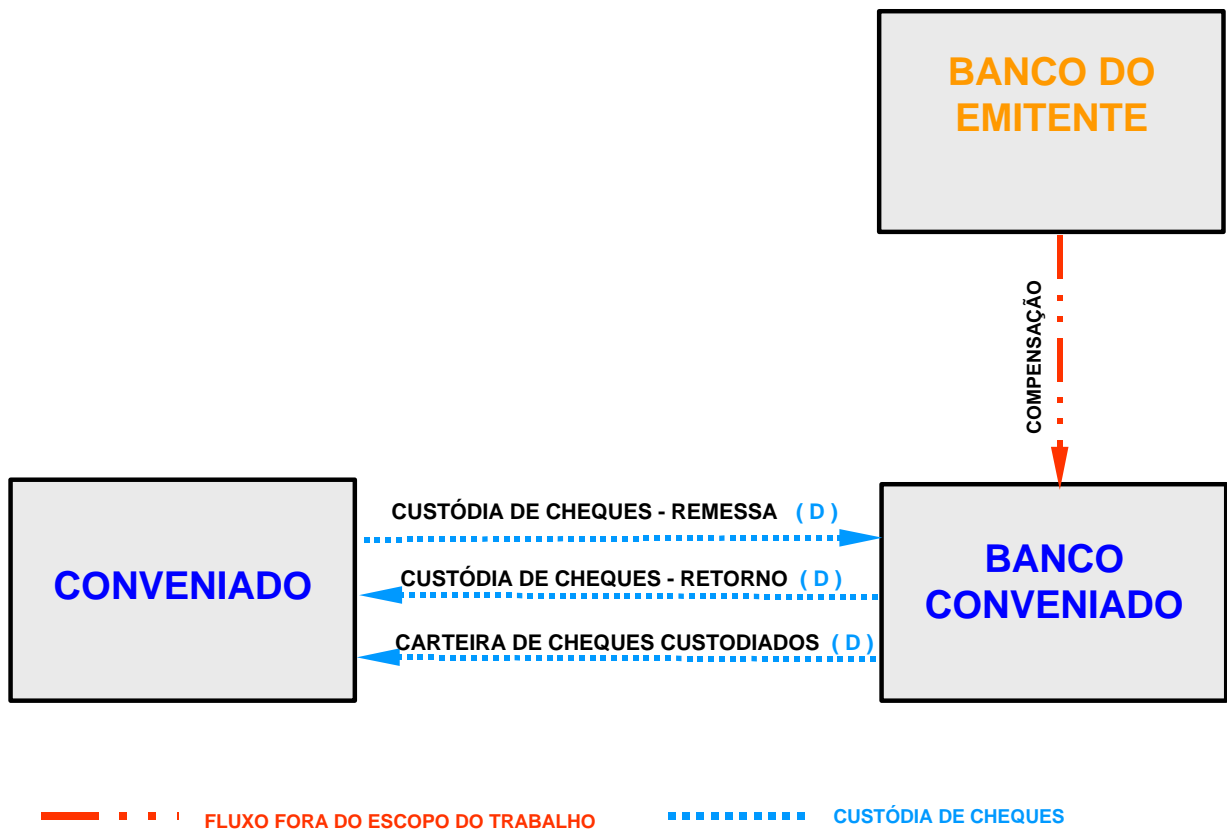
BANCO DO EMITENTE

COMPENSAÇÃO

CONVENIADO

CUSTÓDIA DE CHEQUES - REMESSA ( D )

CUSTÓDIA DE CHEQUES - RETORNO ( D )

CARTEIRA DE CHEQUES CUSTODIADOS ( D )

BANCO CONVENIADO

FLUXO FORA DO ESCOPO DO TRABALHO

CUSTÓDIA DE CHEQUES